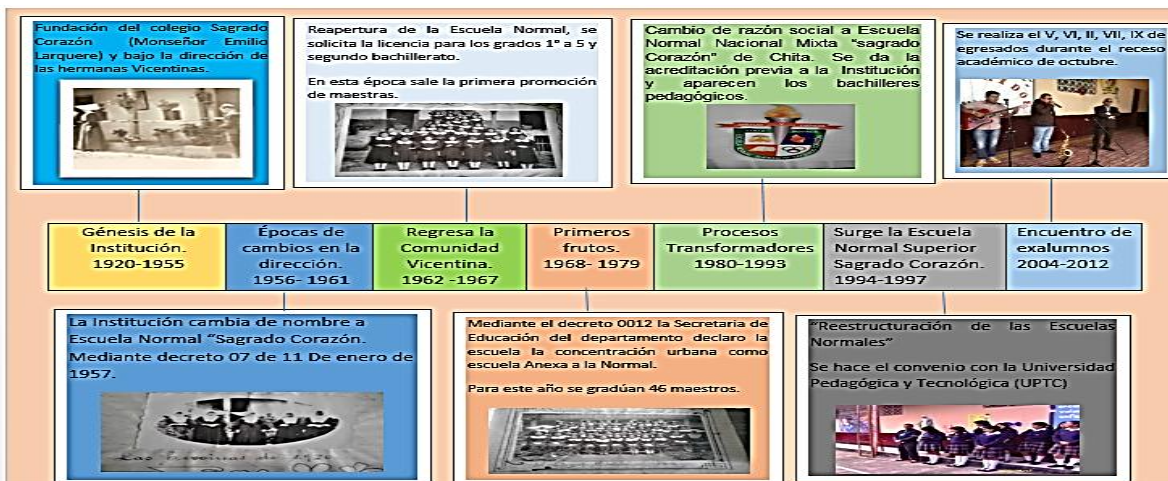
Fundación del colegio Sagrado Corazón (Monseñor Emilio Larquere) y bajo la dirección de las hermanas Vicentinas.

Reapertura de la Escuela Normal, se solicita la licencia para los grados 1° a 5 y segundo bachillerato.

En esta época sale la primera promoción de maestras.

Cambio de razón social a Escuela Normal Nacional Mixta "sagrado Corazón" de Chita. Se da la acreditación previa a la Institución y aparecen los bachilleres pedagógicos.

Se realiza el V, VI, II, VII, IX de egresados durante el receso académico de octubre.

| Génesis de la Institución. 1920-1955 | Épocas de cambios en la dirección. 1956- 1961 | Regresa la Comunidad Vicentina. 1962 -1967 | Primeros frutos. 1968- 1979 | Procesos Transformadores 1980-1993 | Surge la Escuela Normal Superior Sagrado Corazón. 1994-1997 | Encuentro de exalumnos 2004-2012 |
|---|---|---|---|---|---|---|

La Institución cambia de nombre a Escuela Normal "Sagrado Corazón. Mediante decreto 07 de 11 De enero de 1957.

Las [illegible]

Mediante el decreto 0012 la Secretaria de Educación del departamento declaro la escuela la concentración urbana como escuela Anexa a la Normal.

Para este año se gradúan 46 maestros.

"Reestructuración de las Escuelas Normales"

Se hace el convenio con la Universidad Pedagógica y Tecnológica (UPTC)